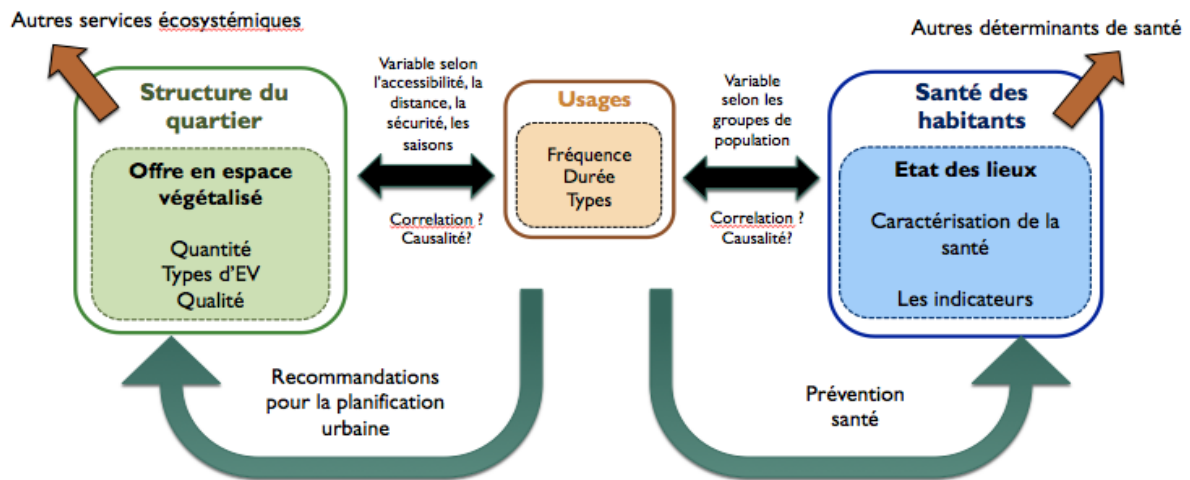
Autres services écosystémiques

Autres déterminants de santé

Structure du quartier

Offre en espace végétalisé

Quantité
Types d'EV
Qualité

Variable selon l'accessibilité, la distance, la sécurité, les saisons

Correlation ?
Causalité?

Usages

Fréquence
Durée
Types

Variable selon les groupes de population

Correlation ?
Causalité?

Santé des habitants

Etat des lieux

Caractérisation de la santé

Les indicateurs

Recommandations pour la planification urbaine

Prévention santé